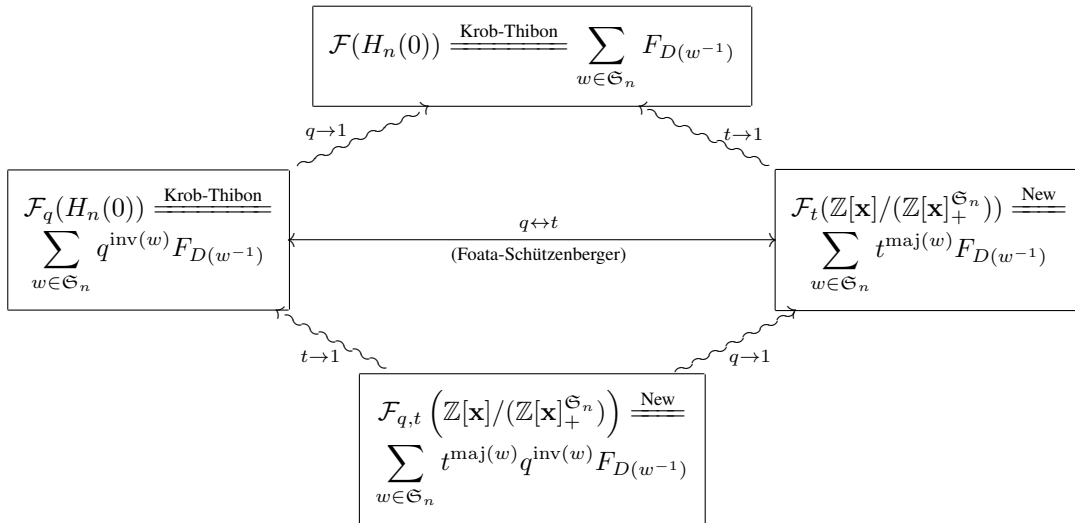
$\mathcal{F}(H_n(0)) \overset{\text{Krob-Thibon}}{=\!=\!=} \sum_{w\in\mathfrak{S}_n} F_{D(w^{-1})}$

$q\to 1$

$t\to 1$

$\mathcal{F}_q(H_n(0)) \overset{\text{Krob-Thibon}}{=\!=\!=} \sum_{w\in\mathfrak{S}_n} q^{\mathrm{inv}(w)} F_{D(w^{-1})}$

$q\leftrightarrow t$

(Foata-Schützenberger)

$\mathcal{F}_t(\mathbb{Z}[\mathbf{x}]/(\mathbb{Z}[\mathbf{x}]_+^{\mathfrak{S}_n})) \overset{\text{New}}{=\!=\!=} \sum_{w\in\mathfrak{S}_n} t^{\mathrm{maj}(w)} F_{D(w^{-1})}$

$t\to 1$

$q\to 1$

$\mathcal{F}_{q,t}\left(\mathbb{Z}[\mathbf{x}]/(\mathbb{Z}[\mathbf{x}]_+^{\mathfrak{S}_n})\right) \overset{\text{New}}{=\!=\!=} \sum_{w\in\mathfrak{S}_n} t^{\mathrm{maj}(w)} q^{\mathrm{inv}(w)} F_{D(w^{-1})}$